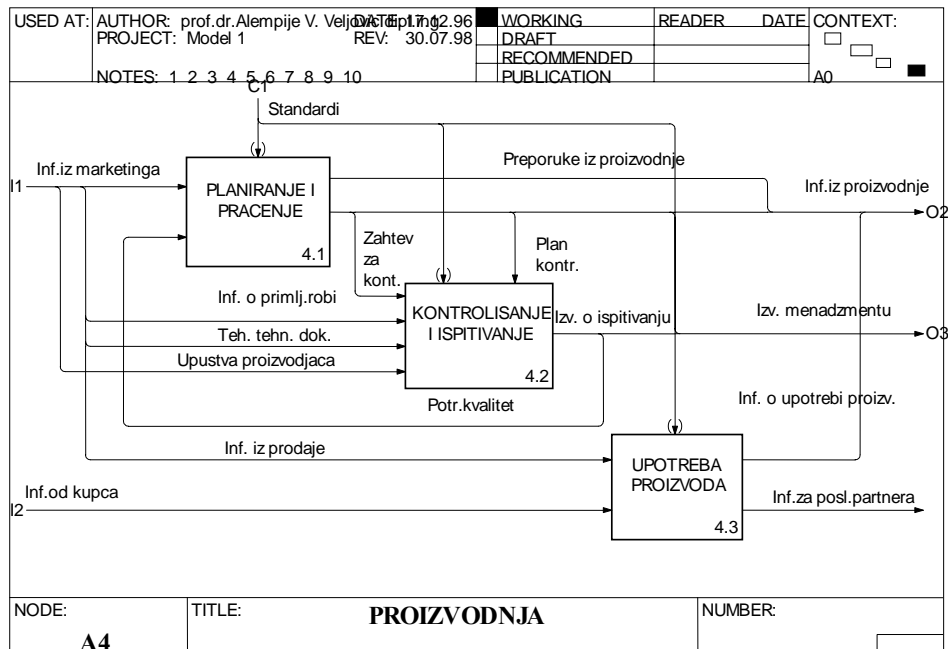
USED AT: AUTHOR: prof.dr.Alempije V. Veljović dipl.ing
PROJECT: Model 1
DATE: 17.12.96
REV: 30.07.98
NOTES: 1 2 3 4 5 6 7 8 9 10

WORKING
DRAFT
RECOMMENDED
PUBLICATION

READER DATE

CONTEXT:
A0

C1
Standardi

I1
Inf.iz marketinga

PLANIRANJE I PRACENJE
4.1

Preporuke iz proizvodnje

Inf.iz proizvodnje
O2

Zahtev za kont.

Plan kontr.

Inf. o primlj.robi

Teh. tehn. dok.

Upustva proizvodjaca

KONTROLISANJE I ISPITIVANJE
4.2

Izv. o ispitivanju

Izv. menadzmentu
O3

Potr.kvalitet

Inf. o upotrebi proizv.

Inf. iz prodaje

UPOTREBA PROIZVODA
4.3

Inf.od kupca
I2

Inf.za posl.partnera

NODE:
A4
TITLE:
PROIZVODNJA
NUMBER: